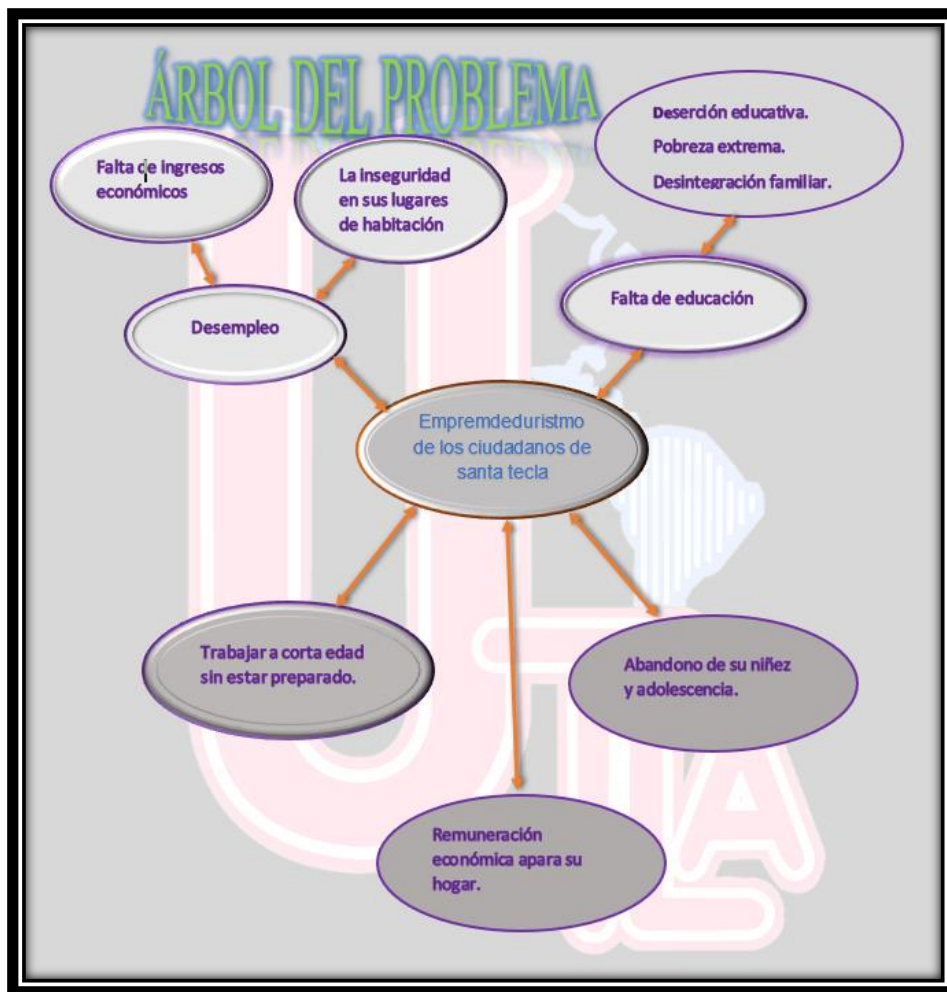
ÁRBOL DEL PROBLEMA

Falta de ingresos económicos

La inseguridad en sus lugares de habitación

Deserción educativa.
Pobreza extrema.
Desintegración familiar.

Desempleo

Falta de educación

Empremdeduristmo de los ciudadanos de santa tecla

Trabajar a corta edad sin estar preparado.

Abandono de su niñez y adolescencia.

Remuneración económica apara su hogar.